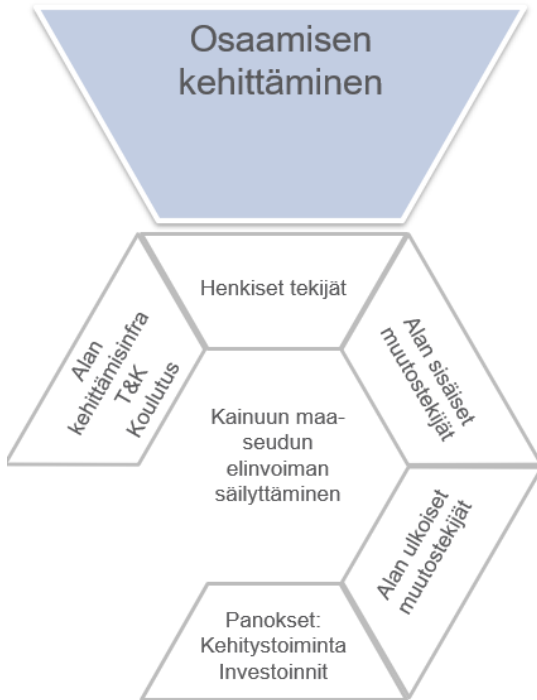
Osaamisen kehittäminen

Henkiset tekijät

Alan kehittämisinfra T&K Koulutus

Alan sisäiset muutostekijät

Kainuun maaseudun elinvoiman säilyttäminen

Alan ulkoiset muutostekijät

Panokset: Kehitystoiminta Investoinnit